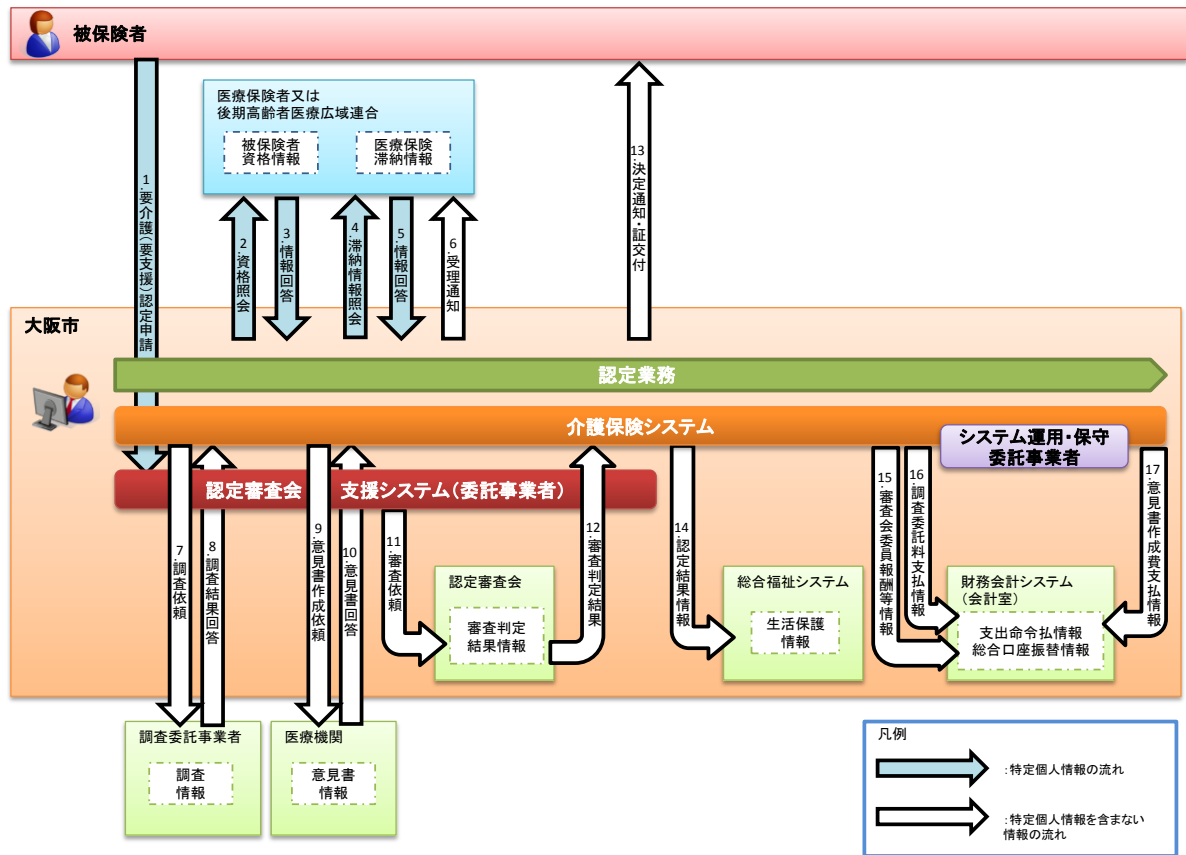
被保険者

医療保険者又は
後期高齢者医療広域連合

被保険者
資格情報

医療保険
滞納情報

1.要介護(要支援)認定申請

2.資格照会

3.情報回答

4.滞納情報照会

5.情報回答

6.受理通知

13.決定通知・証交付

大阪市

認定業務

介護保険システム

システム運用・保守
委託事業者

認定審査会　支援システム(委託事業者)

7.調査依頼

8.調査結果回答

9.意見書作成依頼

10.意見書回答

11.審査依頼

12.審査判定結果

14.認定結果情報

15.審査会委員報酬等情報

16.調査委託料支払情報

17.意見書作成費支払情報

認定審査会

審査判定
結果情報

総合福祉システム

生活保護
情報

財務会計システム
(会計室)

支出命令払情報
総合口座振替情報

調査委託事業者

調査
情報

医療機関

意見書
情報

凡例

:特定個人情報の流れ

:特定個人情報を含まない情報の流れ